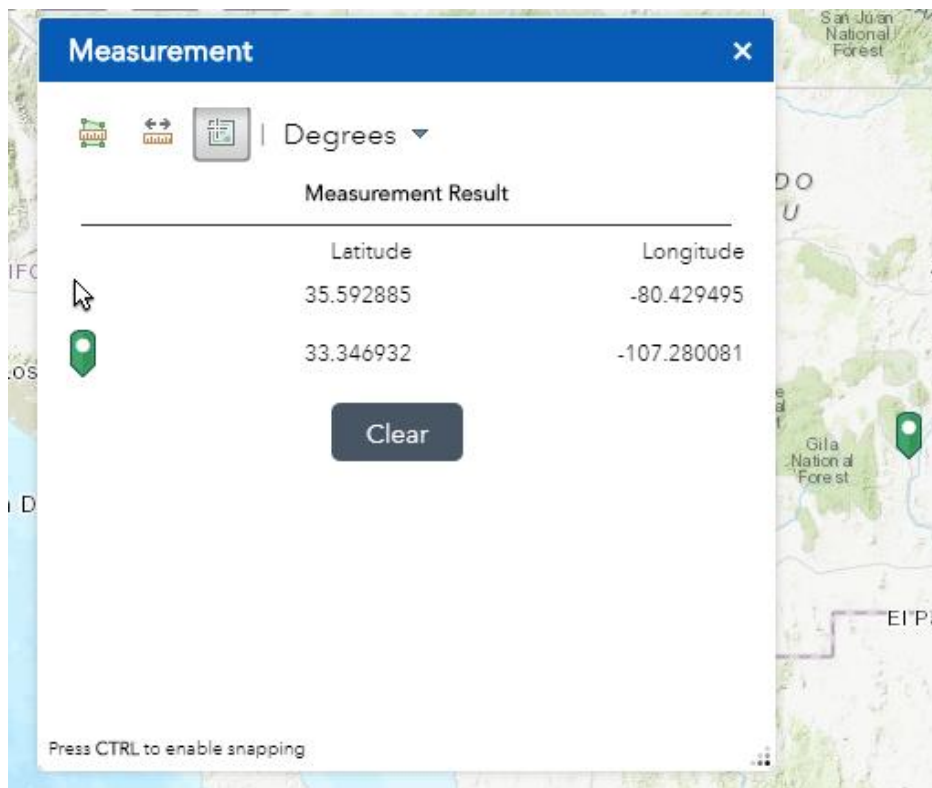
San Juan National Forest

Measurement ×

Degrees

Measurement Result

| | Latitude | Longitude |
|---|---|---|
| | 35.592885 | -80.429495 |
| | 33.346932 | -107.280081 |

Clear

Press CTRL to enable snapping

IFC

DO
U

OS

D

Gila National Forest

El P